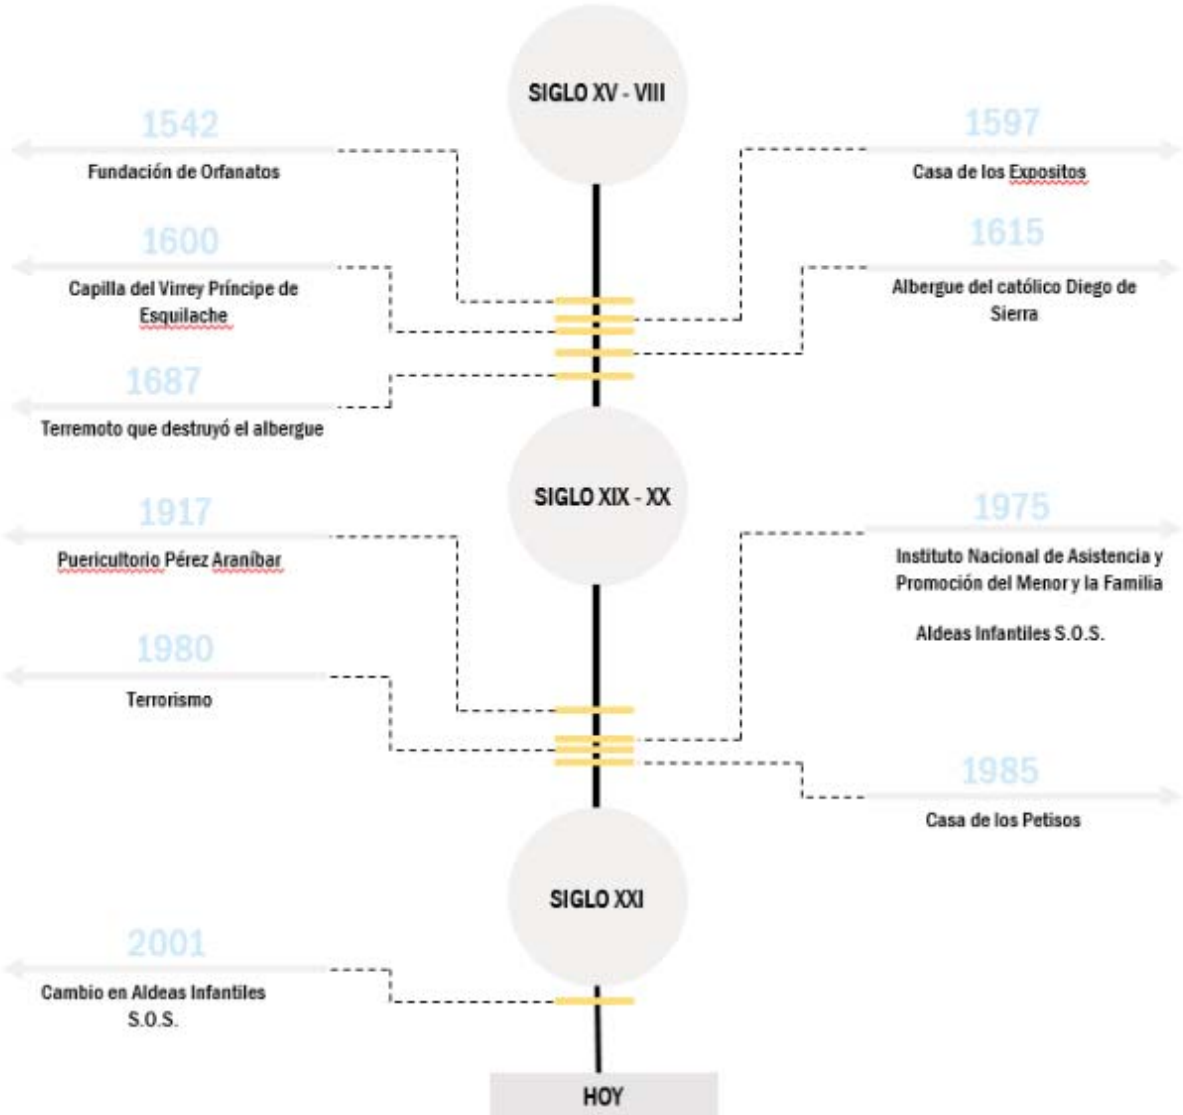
SIGLO XV - VIII

1542

Fundación de Orfanatos

1597

Casa de los Expositos

1600

Capilla del Virrey Príncipe de Esquilache

1615

Albergue del católico Diego de Sierra

1687

Terremoto que destruyó el albergue

SIGLO XIX - XX

1917

Puericultorio Pérez Araníbar

1975

Instituto Nacional de Asistencia y Promoción del Menor y la Familia

Aldeas Infantiles S.O.S.

1980

Terrorismo

1985

Casa de los Petisos

SIGLO XXI

2001

Cambio en Aldeas Infantiles S.O.S.

HOY